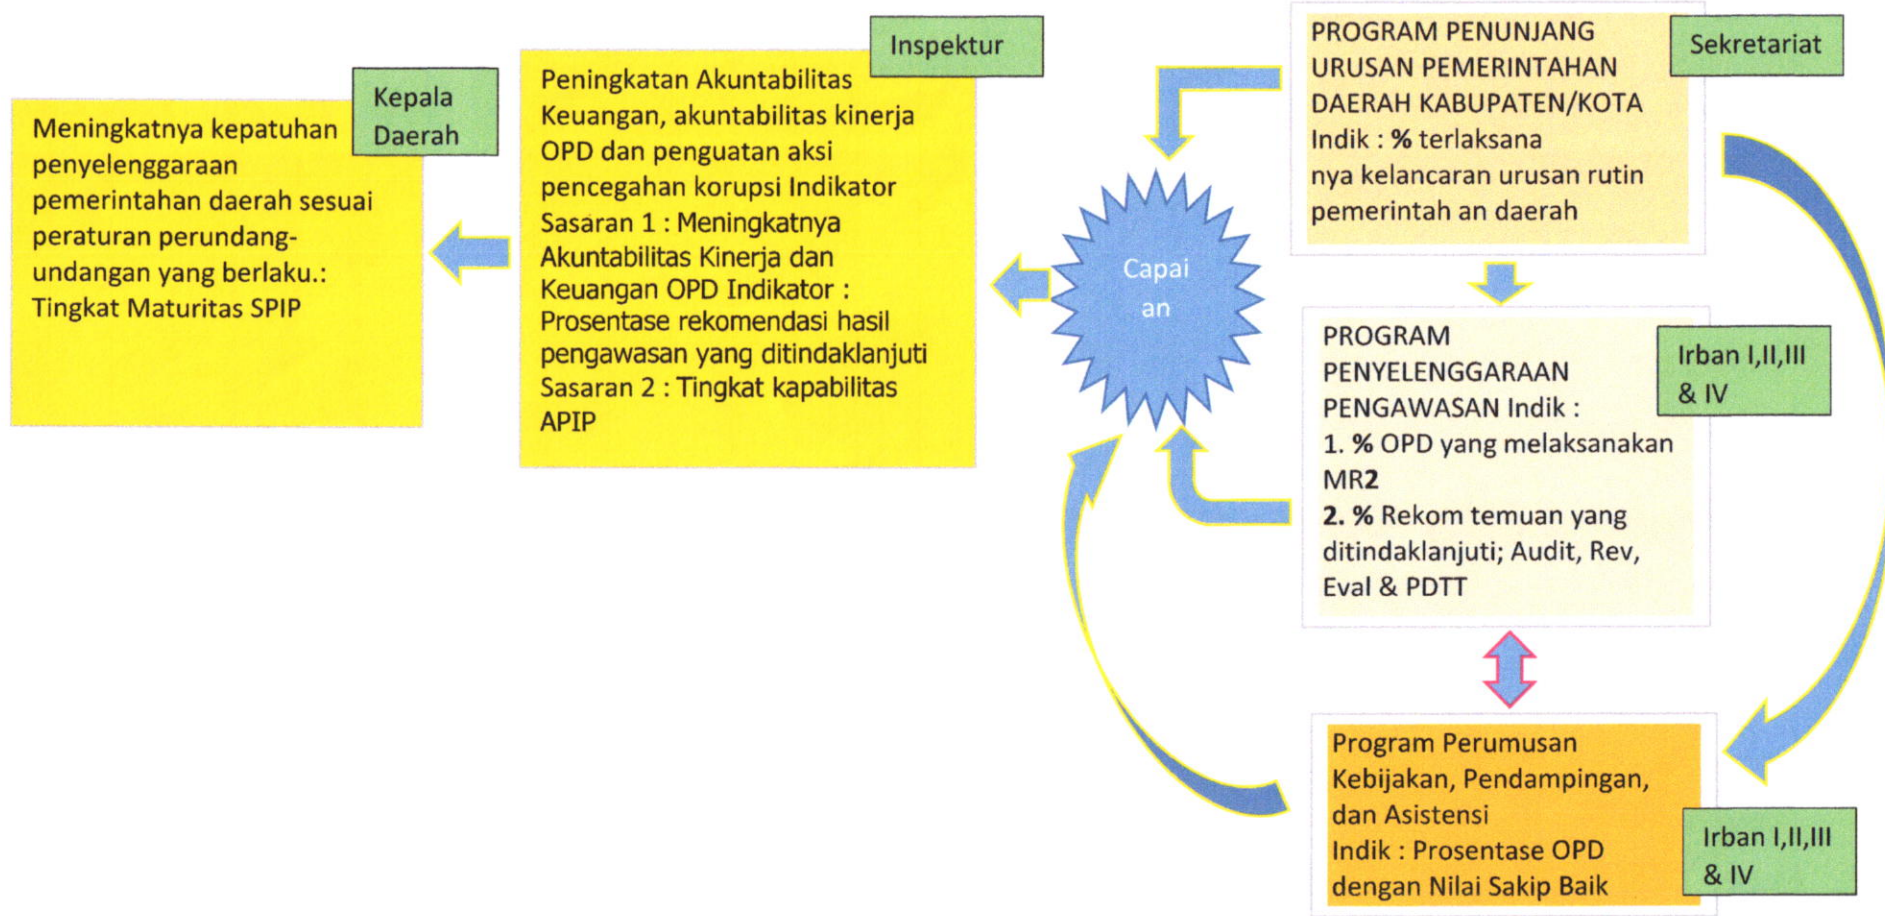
Kepala Daerah

Meningkatnya kepatuhan penyelenggaraan pemerintahan daerah sesuai peraturan perundang-undangan yang berlaku.: Tingkat Maturitas SPIP

Inspektur

Peningkatan Akuntabilitas Keuangan, akuntabilitas kinerja OPD dan penguatan aksi pencegahan korupsi Indikator Sasaran 1 : Meningkatnya Akuntabilitas Kinerja dan Keuangan OPD Indikator : Prosentase rekomendasi hasil pengawasan yang ditindaklanjuti Sasaran 2 : Tingkat kapabilitas APIP

Capai an

PROGRAM PENUNJANG URUSAN PEMERINTAHAN DAERAH KABUPATEN/KOTA Indik : % terlaksana nya kelancaran urusan rutin pemerintah an daerah

Sekretariat

PROGRAM PENYELENGGARAAN PENGAWASAN Indik :
1. % OPD yang melaksanakan MR2
2. % Rekom temuan yang ditindaklanjuti; Audit, Rev, Eval & PDTT

Irban I,II,III & IV

Program Perumusan Kebijakan, Pendampingan, dan Asistensi
Indik : Prosentase OPD dengan Nilai Sakip Baik

Irban I,II,III & IV